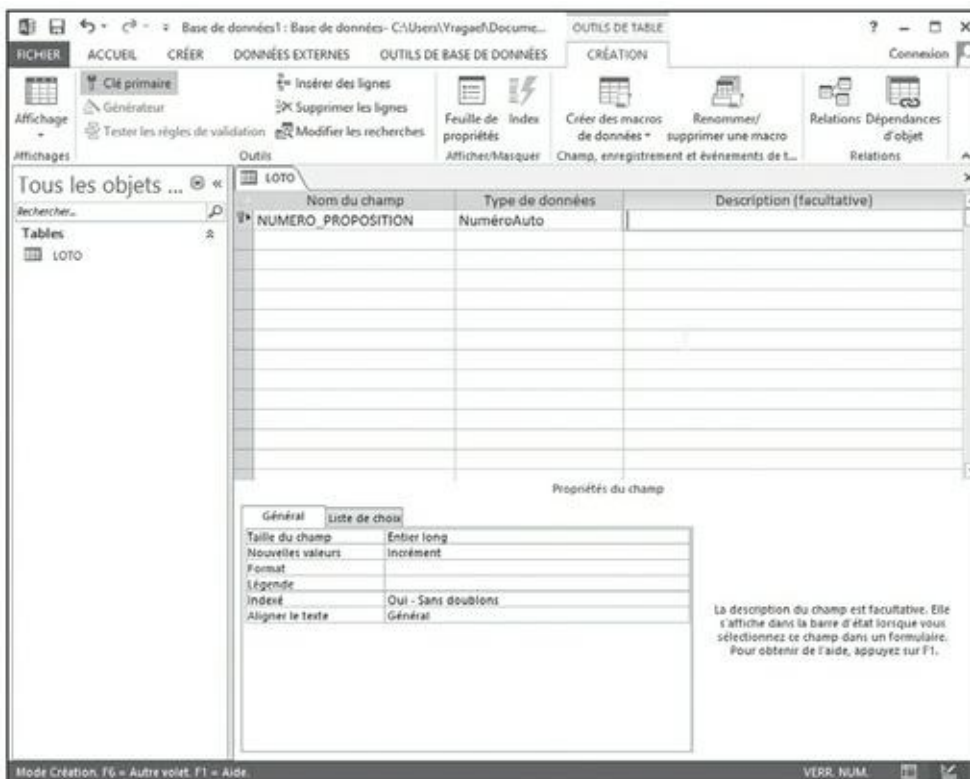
Base de données1 : Base de données- C:\Users\Yragael\Docume... OUTILS DE TABLE ? – □ ×

FICHIER ACCUEIL CRÉER DONNÉES EXTERNES OUTILS DE BASE DE DONNÉES CRÉATION Connexion

Affichage
Affichages

Clé primaire
Générateur
Tester les règles de validation
Insérer des lignes
Supprimer les lignes
Modifier les recherches
Outils

Feuille de propriétés
Index
Afficher/Masquer

Créer des macros de données
Renommer/ supprimer une macro
Champ, enregistrement et événements de t...

Relations
Dépendances d'objet
Relations

Tous les objets ... « 
Rechercher...
Tables
LOTO

LOTO

| Nom du champ | Type de données | Description (facultative) |
|---|---|---|
| NUMERO_PROPOSITION | NuméroAuto | |

Propriétés du champ

Général Liste de choix

| | |
|---|---|
| Taille du champ | Entier long |
| Nouvelles valeurs | Incrément |
| Format | |
| Légende | |
| Indexé | Oui - Sans doublons |
| Aligner le texte | Général |

La description du champ est facultative. Elle s'affiche dans la barre d'état lorsque vous sélectionnez ce champ dans un formulaire. Pour obtenir de l'aide, appuyez sur F1.

Mode Création. F6 = Autre volet. F1 = Aide.
VERR. NUM.